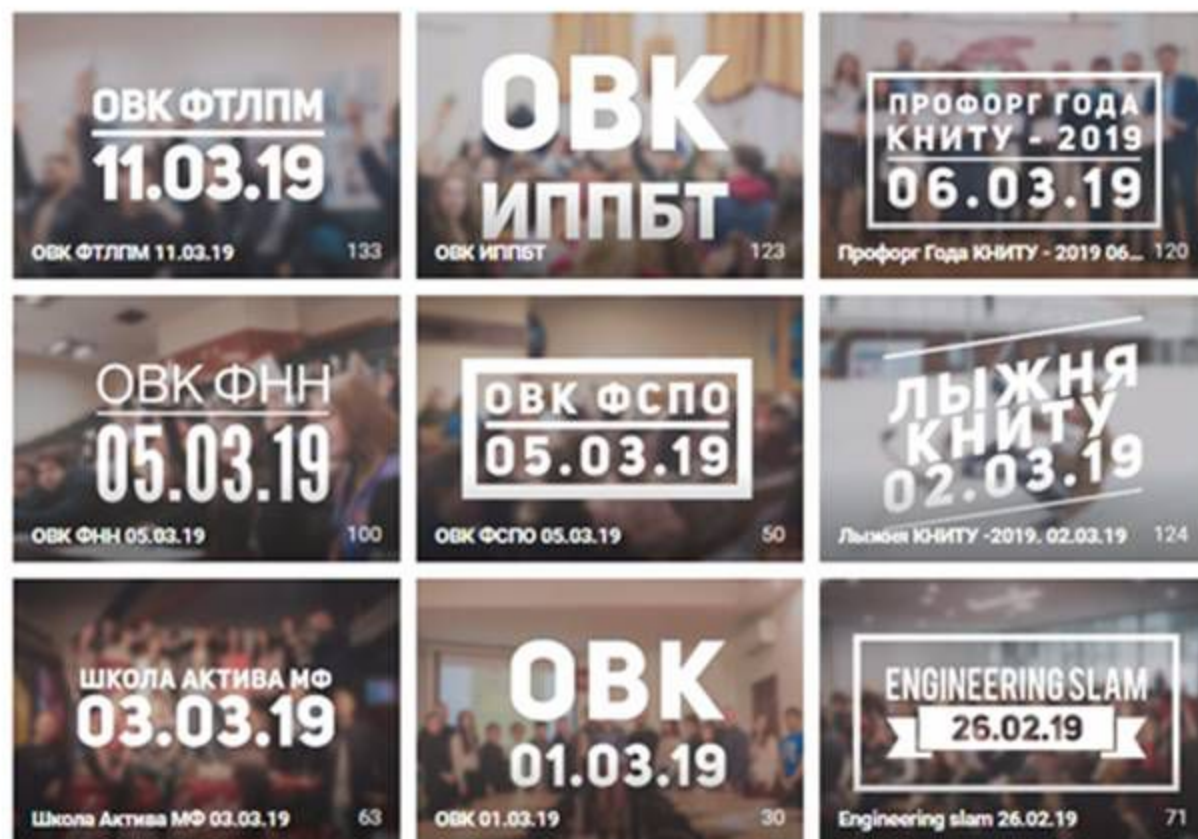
ОВК ФТЛПМ
11.03.19
ОВК ФТЛПМ 11.03.19 133

ОВК
ИППБТ
ОВК ИППБТ 123

ПРОФОРГ ГОДА
КНИТУ - 2019
06.03.19
Профорг Года КНИТУ - 2019 06... 120

ОВК ФНН
05.03.19
ОВК ФНН 05.03.19 100

ОВК ФСПО
05.03.19
ОВК ФСПО 05.03.19 50

ЛЫЖНЯ
КНИТУ
02.03.19
Лыжня КНИТУ -2019. 02.03.19 124

ШКОЛА АКТИВА МФ
03.03.19
Школа Актива МФ 03.03.19 63

ОВК
01.03.19
ОВК 01.03.19 30

ENGINEERING SLAM
26.02.19
Engineering slam 26.02.19 71